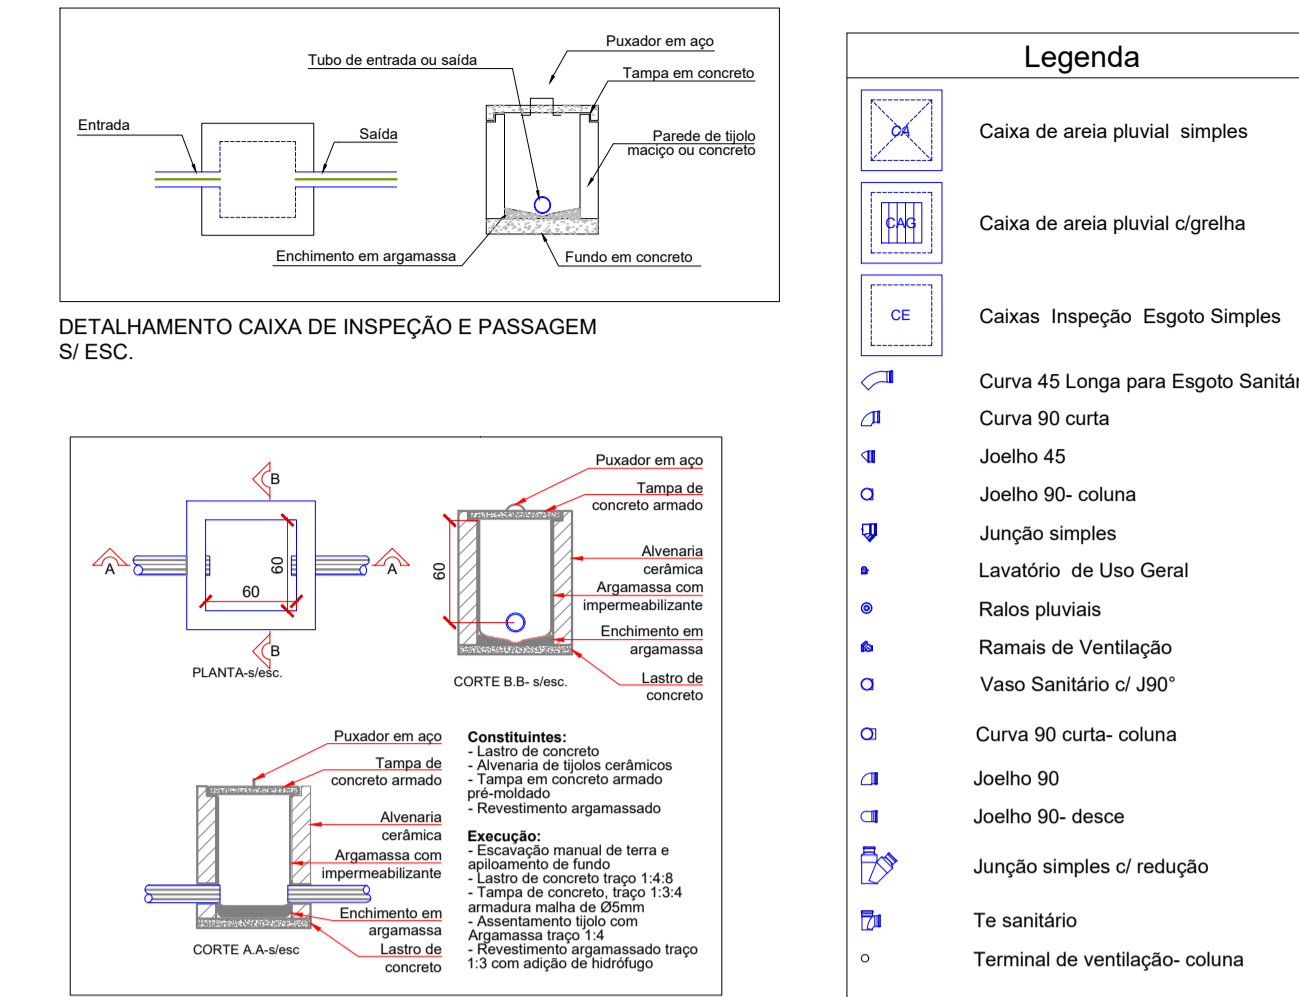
Puxador em aço
Tubo de entrada ou saída
Tampa em concreto
Entrada
Saída
Parede de tijolo maciço ou concreto
Enchimento em argamassa
Fundo em concreto

DETALHAMENTO CAIXA DE INSPEÇÃO E PASSAGEM
S/ ESC.

B
A
60
60
A
B
PLANTA-s/esc.

Puxador em aço
Tampa de concreto armado
60
Alvenaria cerâmica
Argamassa com impermeabilizante
Enchimento em argamassa
Lastro de concreto
CORTE B.B- s/esc.

Puxador em aço
Tampa de concreto armado
Alvenaria cerâmica
Argamassa com impermeabilizante
Enchimento em argamassa
Lastro de concreto
CORTE A.A-s/esc

Constituintes:
- Lastro de concreto
- Alvenaria de tijolos cerâmicos
- Tampa em concreto armado pré-moldado
- Revestimento argamassado

Execução:
- Escavação manual de terra e apiloamento de fundo
- Lastro de concreto traço 1:4:8
- Tampa de concreto, traço 1:3:4 armadura malha de Ø5mm
- Assentamento tijolo com Argamassa traço 1:4
- Revestimento argamassado traço 1:3 com adição de hidrófugo

Legenda
CA Caixa de areia pluvial simples
CAG Caixa de areia pluvial c/grelha
CE Caixas Inspeção Esgoto Simples
Curva 45 Longa para Esgoto Sanitá
Curva 90 curta
Joelho 45
Joelho 90- coluna
Junção simples
Lavatório de Uso Geral
Ralos pluviais
Ramais de Ventilação
Vaso Sanitário c/ J90°
Curva 90 curta- coluna
Joelho 90
Joelho 90- desce
Junção simples c/ redução
Te sanitário
Terminal de ventilação- coluna